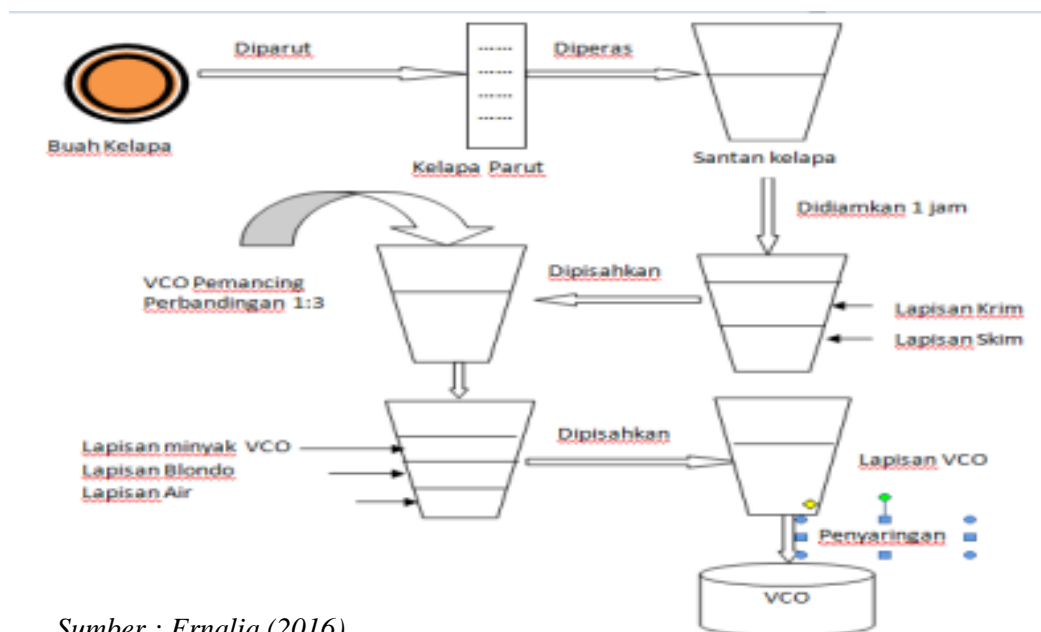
Diparut

Diperas

Buah Kelapa

Kelapa Parut

Santan kelapa

Didiamkan 1 jam

VCO Pemancing Perbandingan 1:3

Dipisahkan

Lapisan Krim

Lapisan Skim

Lapisan minyak VCO

Lapisan Blondo

Lapisan Air

Dipisahkan

Lapisan VCO

Penyaringan

VCO

Sumber : Ernalia (2016)